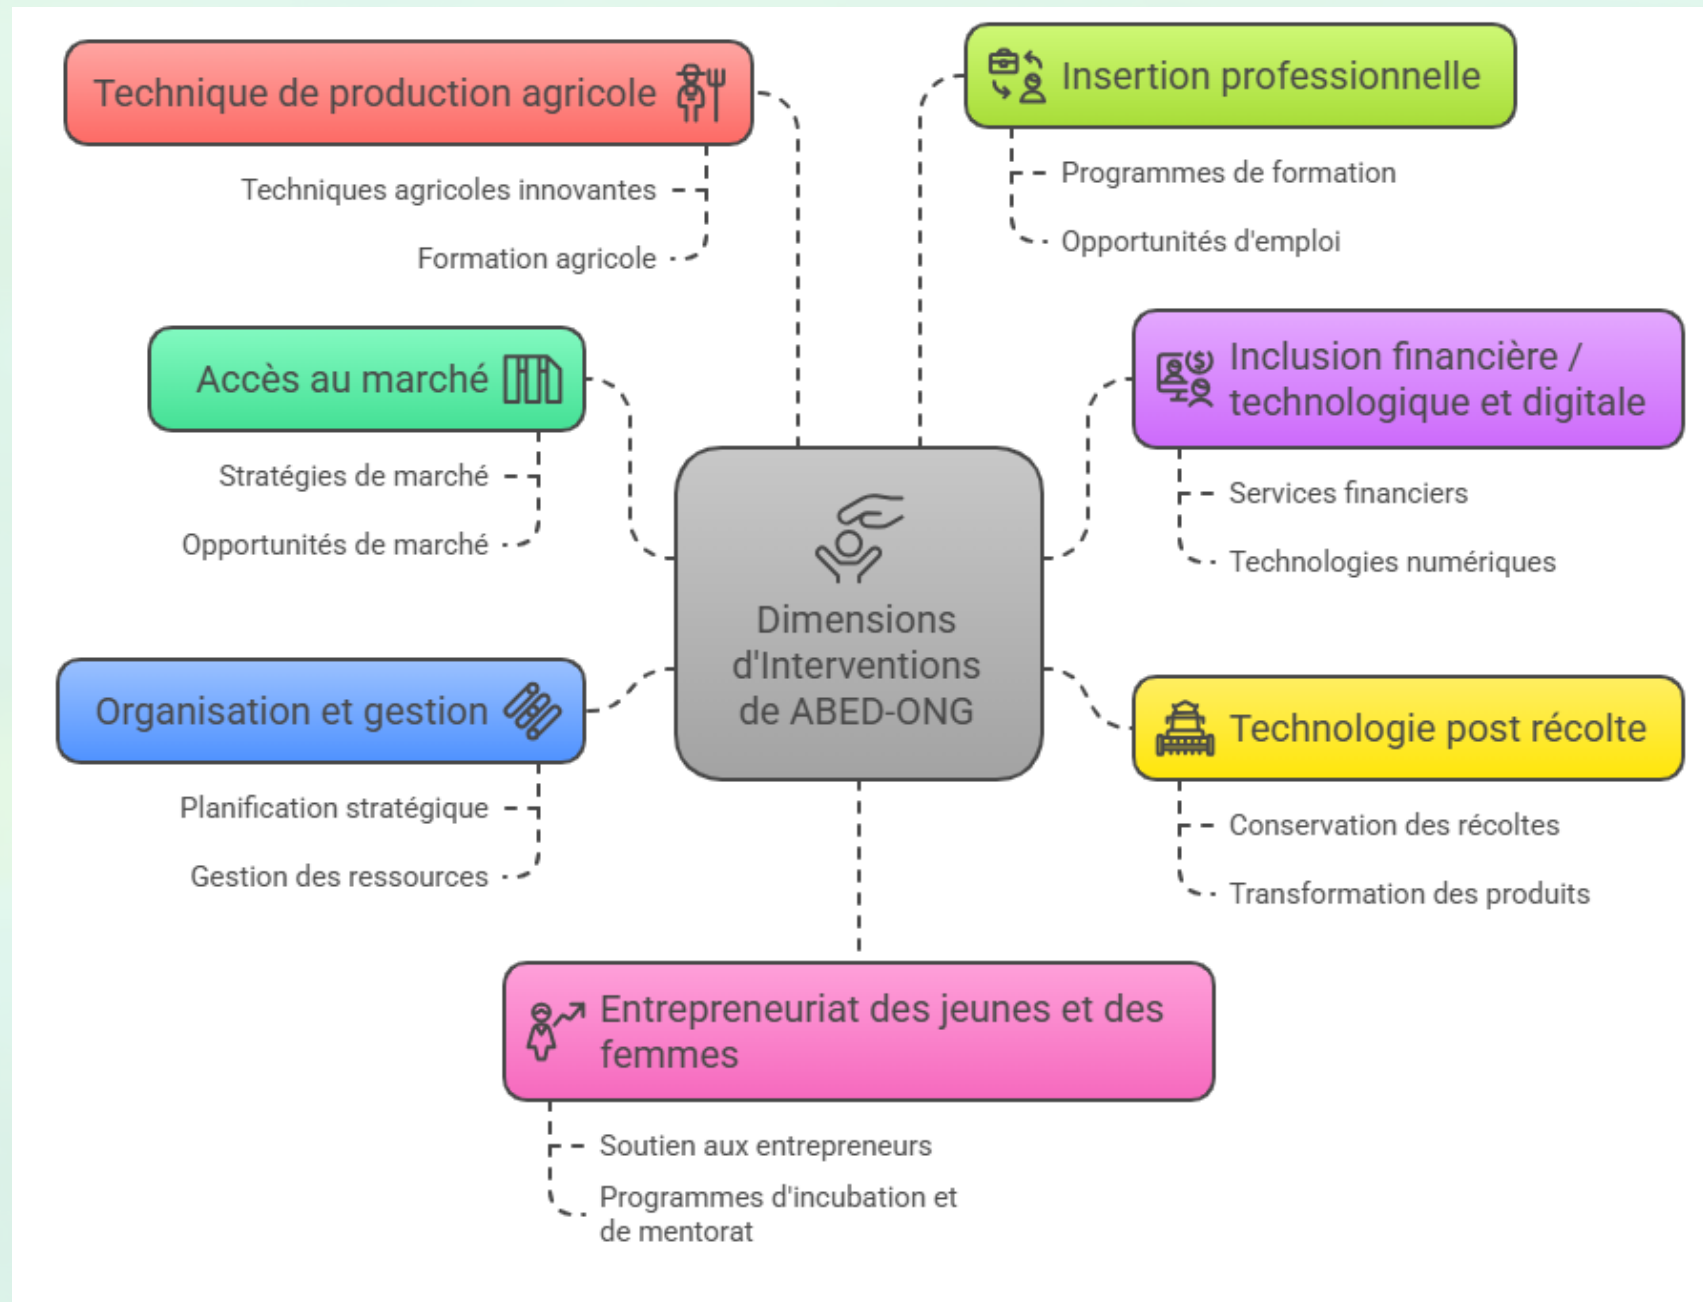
Technique de production agricole

Techniques agricoles innovantes

Formation agricole

Insertion professionnelle

Programmes de formation

Opportunités d'emploi

Accès au marché

Stratégies de marché

Opportunités de marché

Inclusion financière / technologique et digitale

Services financiers

Technologies numériques

Dimensions d'Interventions de ABED-ONG

Organisation et gestion

Planification stratégique

Gestion des ressources

Technologie post récolte

Conservation des récoltes

Transformation des produits

Entrepreneuriat des jeunes et des femmes

Soutien aux entrepreneurs

Programmes d'incubation et de mentorat